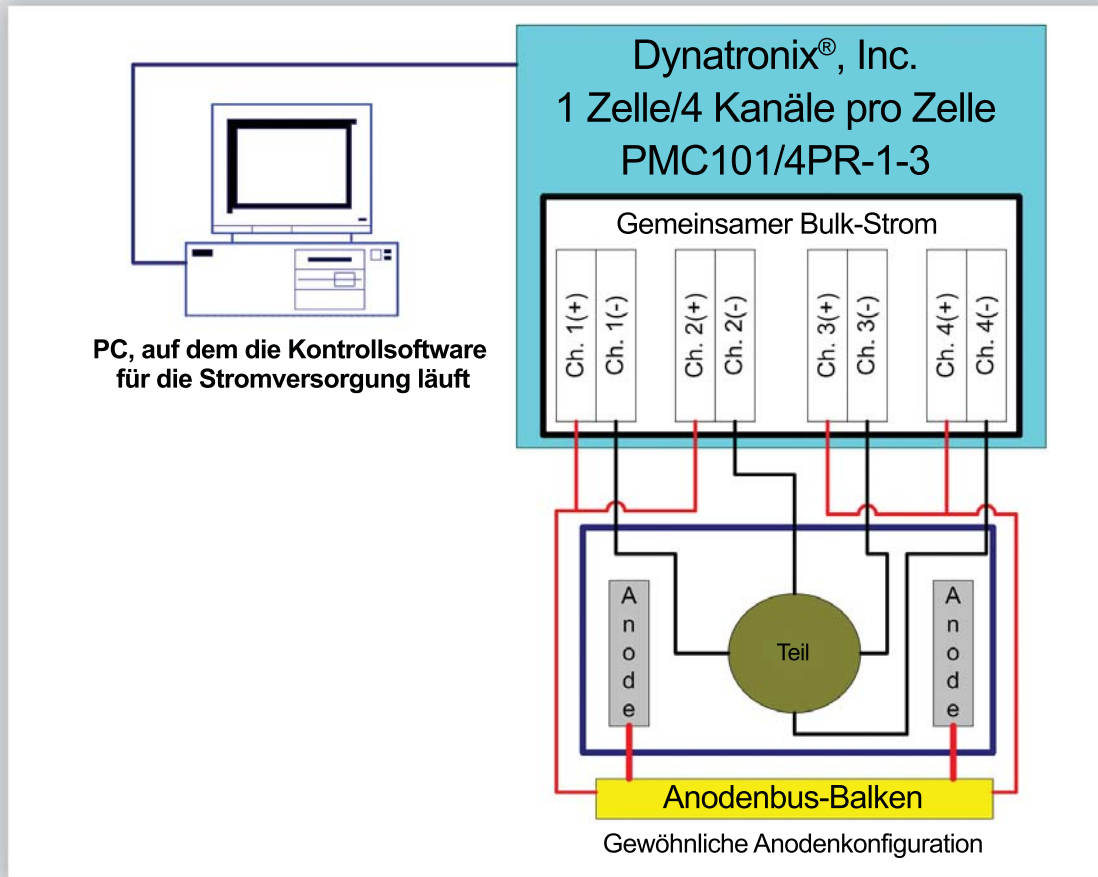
Dynatronix®, Inc.
1 Zelle/4 Kanäle pro Zelle
PMC101/4PR-1-3

Gemeinsamer Bulk-Strom

Ch. 1(+)
Ch. 1(-)
Ch. 2(+)
Ch. 2(-)
Ch. 3(+)
Ch. 3(-)
Ch. 4(+)
Ch. 4(-)

PC, auf dem die Kontrollsoftware für die Stromversorgung läuft

Anode

Teil

Anode

Anodenbus-Balken

Gewöhnliche Anodenkonfiguration